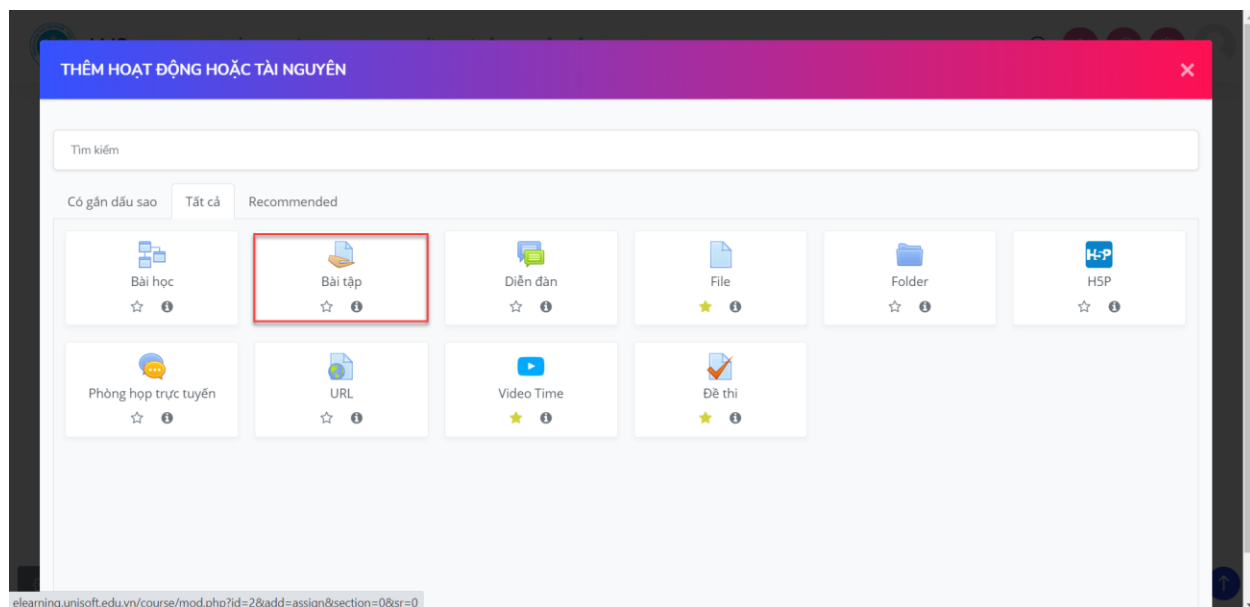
THÊM HOẠT ĐỘNG HOẶC TÀI NGUYÊN

×

Tìm kiếm

Có gắn dấu sao | Tất cả | Recommended

Bài học

Bài tập

Diễn đàn

File

Folder

H5P

Phòng họp trực tuyến

URL

Video Time

Đề thi

elearning.unisoft.edu.vn/course/mod.php?id=2&add=assign&section=0&sr=0